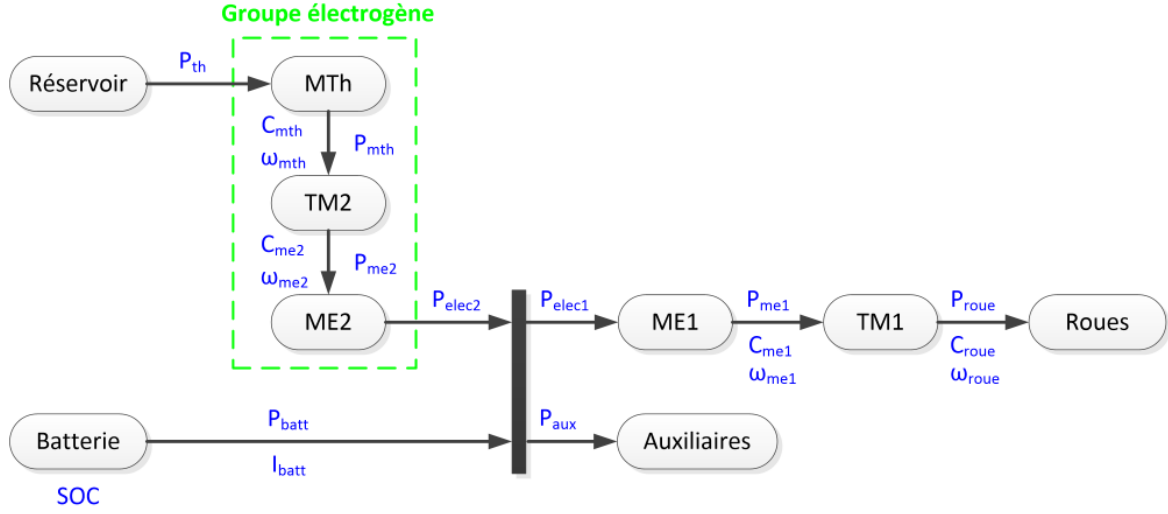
Groupe électrogène

Réservoir

$P_{th}$

MTh

$C_{mth}$

$\omega_{mth}$

$P_{mth}$

TM2

$C_{me2}$

$\omega_{me2}$

$P_{me2}$

ME2

$P_{elec2}$

$P_{elec1}$

ME1

$P_{me1}$

$C_{me1}$

$\omega_{me1}$

TM1

$P_{roue}$

$C_{roue}$

$\omega_{roue}$

Roues

Batterie

SOC

$P_{batt}$

$I_{batt}$

$P_{aux}$

Auxiliaires